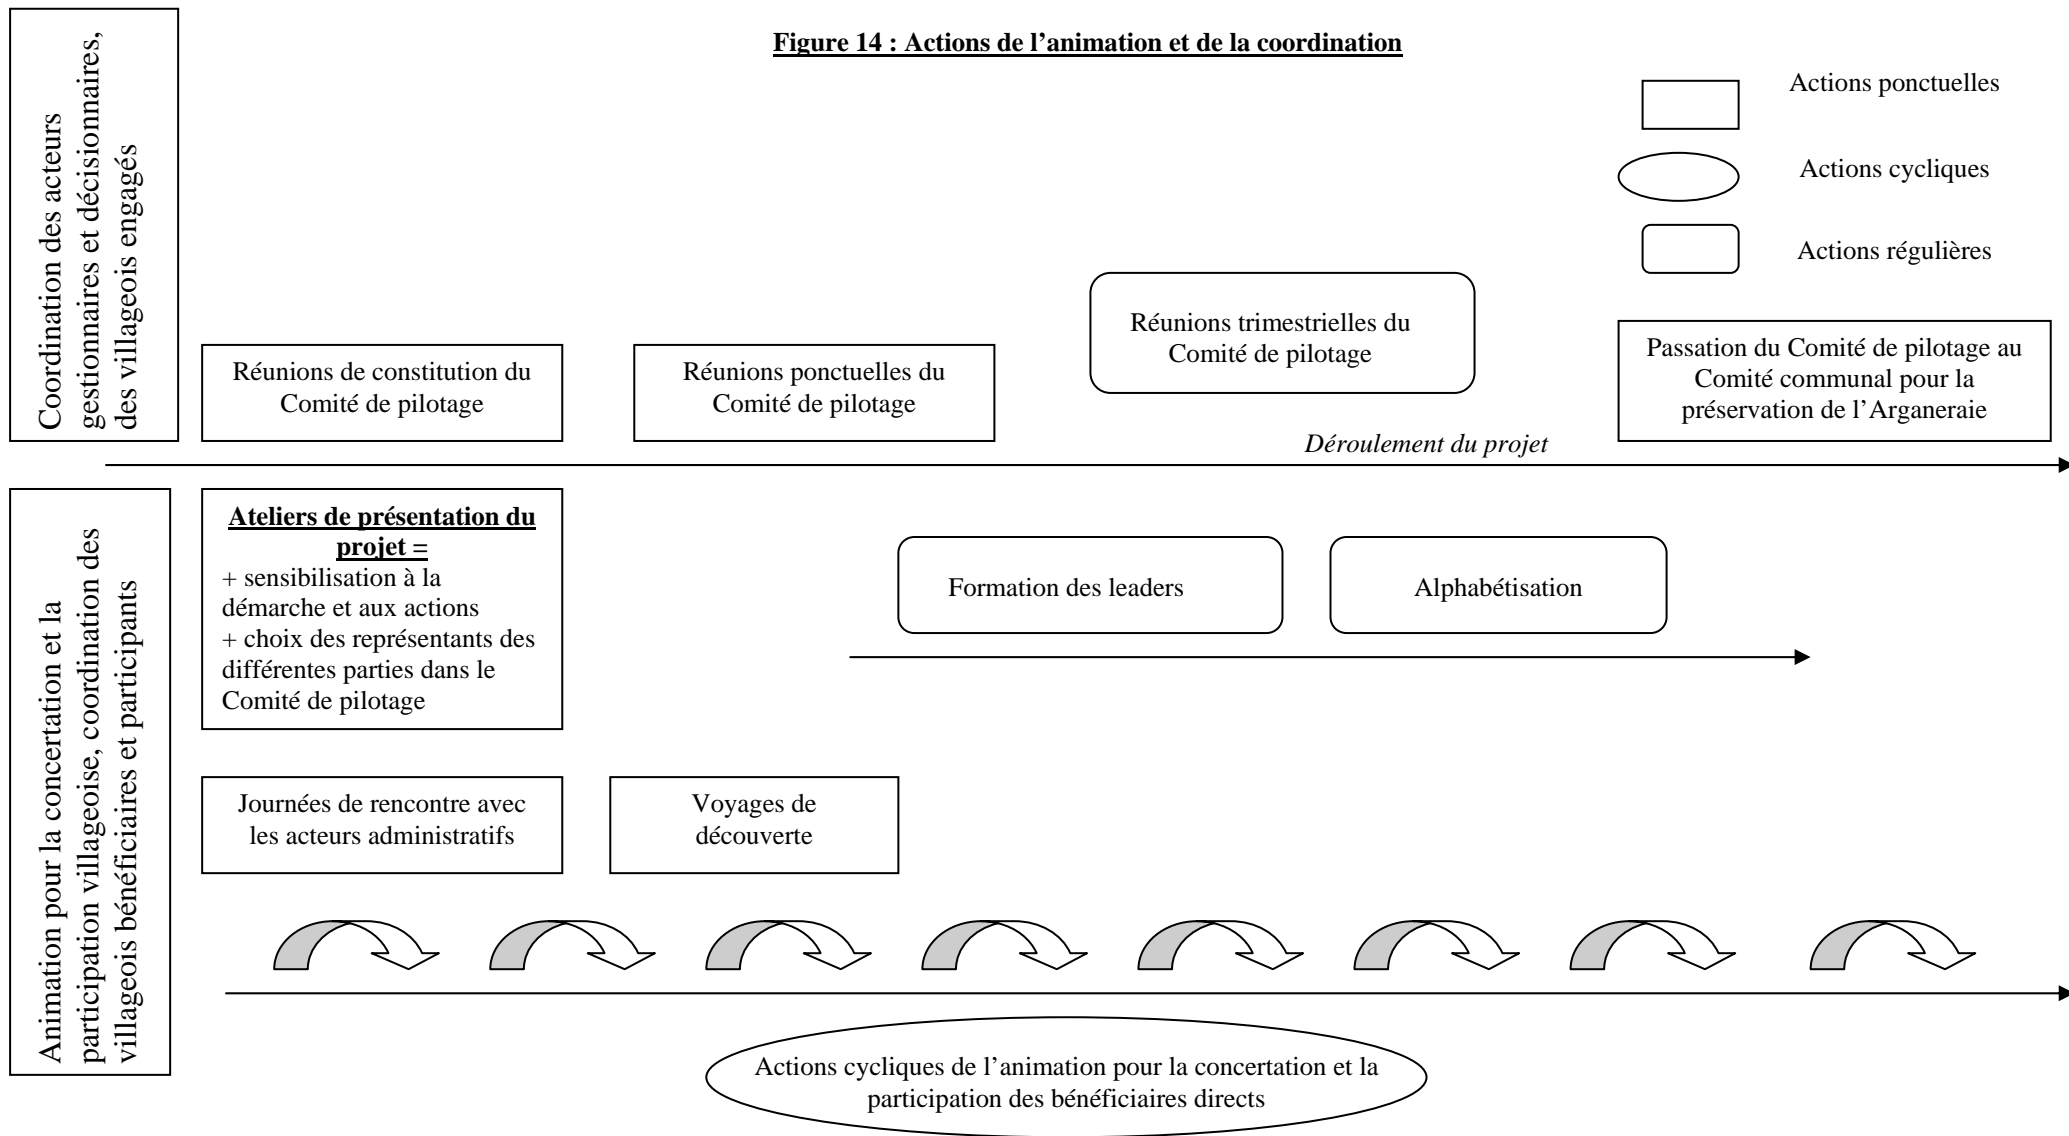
Figure 14 : Actions de l’animation et de la coordination

Actions ponctuelles

Actions cycliques

Actions régulières

Coordination des acteurs gestionnaires et décisionnaires, des villageois engagés

Réunions de constitution du Comité de pilotage

Réunions ponctuelles du Comité de pilotage

Réunions trimestrielles du Comité de pilotage

Passation du Comité de pilotage au Comité communal pour la préservation de l’Arganeraie

Déroulement du projet

Animation pour la concertation et la participation villageoise, coordination des villageois bénéficiaires et participants

Ateliers de présentation du projet =
+ sensibilisation à la démarche et aux actions
+ choix des représentants des différentes parties dans le Comité de pilotage

Formation des leaders

Alphabétisation

Journées de rencontre avec les acteurs administratifs

Voyages de découverte

Actions cycliques de l’animation pour la concertation et la participation des bénéficiaires directs